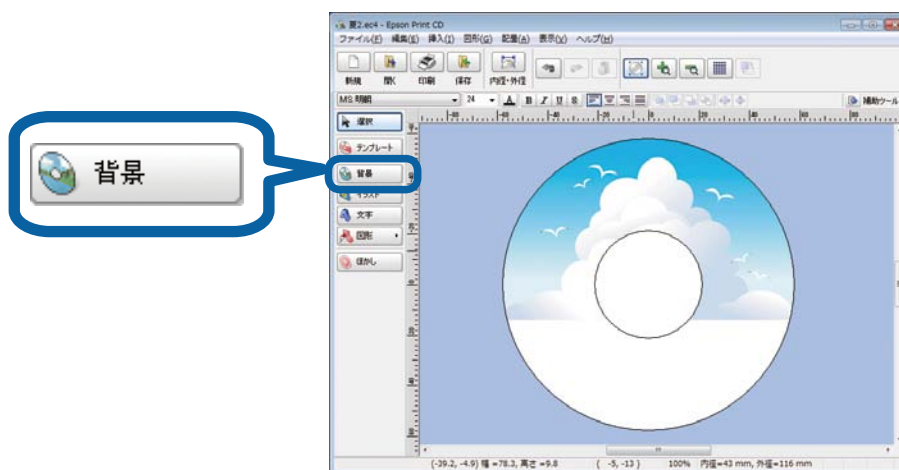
背景

夏2.ec4 - Epson Print CD
ファイル(F) 編集(E) 挿入(I) 図形(G) 配置(A) 表示(V) ヘルプ(H)
新規 開く 印刷 保存 内径・外径
MS 明朝 24 A B I U S
補助ツール
選択
テンプレート
背景
イラスト
文字
図形
ぼかし
(-39.2, -4.9) 幅 =78.3, 高さ =9.8 ( -5, -13 ) 100% 内径=43 mm, 外径=116 mm